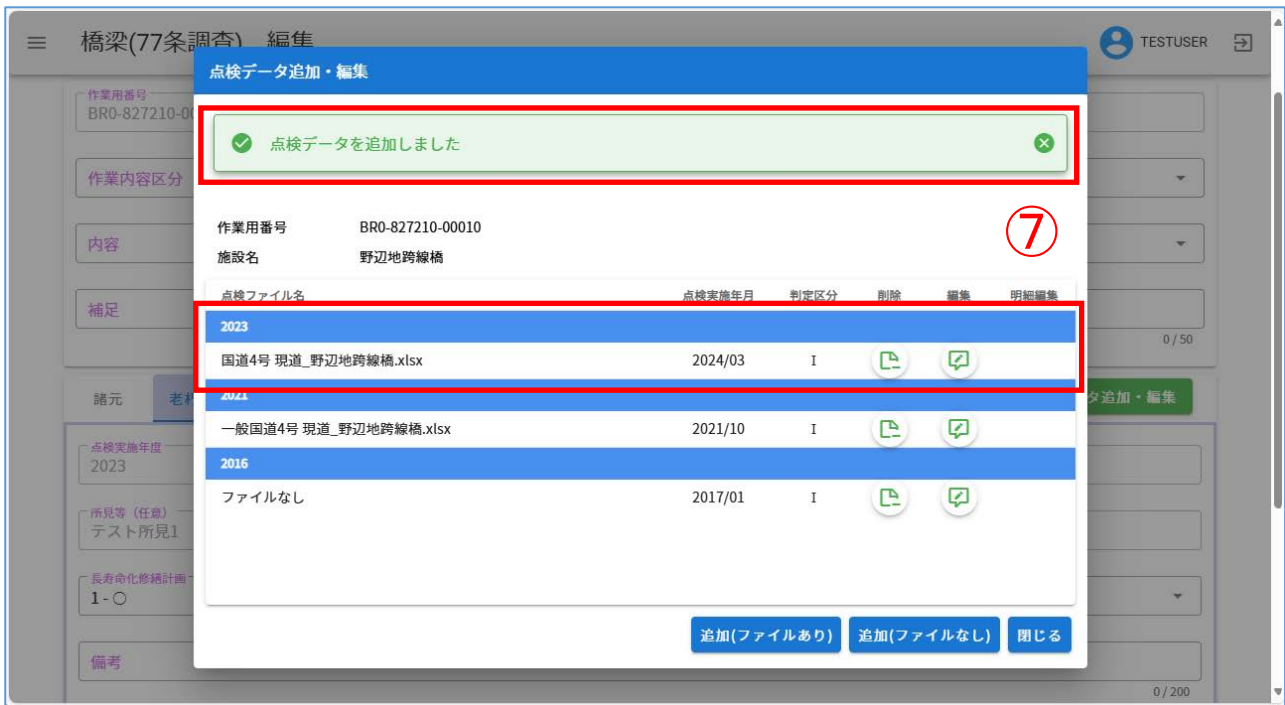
橋梁(77条調査) 編集

TESTUSER

作業用番号
BR0-827210-0

作業内容区分

内容

補足

0 / 50

諸元

タ追加・編集

点検実施年度
2023

所見等（任意）
テスト所見1

長寿命化修繕計画
1 - ○

備考

0 / 200

点検データ追加・編集

点検データを追加しました

⑦

作業用番号 BR0-827210-00010
施設名 野辺地跨線橋

| 点検ファイル名 | 点検実施年月 | 判定区分 | 削除 | 編集 | 明細編集 |
|---|---|---|---|---|---|
| 2023 | | | | | |
| 国道4号 現道_野辺地跨線橋.xlsx | 2024/03 | I | | | |
| 2021 | | | | | |
| 一般国道4号 現道_野辺地跨線橋.xlsx | 2021/10 | I | | | |
| 2016 | | | | | |
| ファイルなし | 2017/01 | I | | | |

追加(ファイルあり) 追加(ファイルなし) 閉じる